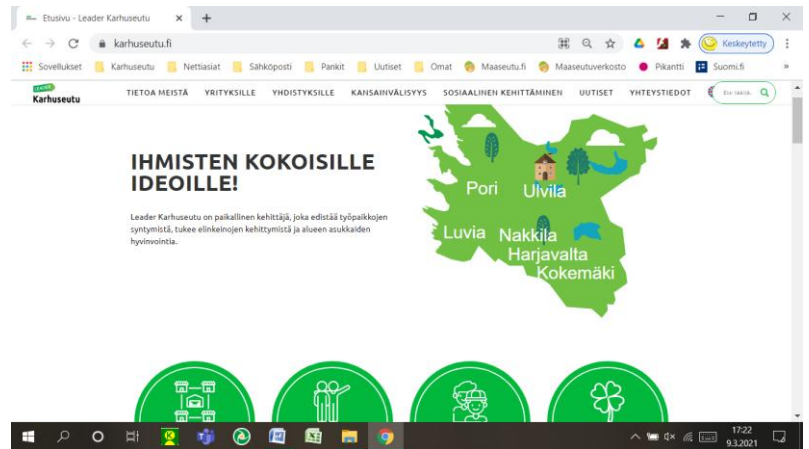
Etusivu - Leader Karhuseutu ×
+
karhuseutu.fi
Keskeytetty
Sovellukset Karhuseutu Nettiasiat Sähköposti Pankit Uutiset Omat Maaseutu.fi Maaseutuverkosto Pikantti Suomi.fi »

LEADER
Karhuseutu
TIETOA MEISTÄ YRITYKSILLE YHDISTYKSILLE KANSAINVÄLISYYS SOSIAALINEN KEHITTÄMINEN UUTISET YHTEYSTIEDOT
Etsi sivulta...

IHMISTEN KOKOISILLE IDEOILLE!

Leader Karhuseutu on paikallinen kehittäjä, joka edistää työpaikkojen syntymistä, tukee elinkeinojen kehittymistä ja alueen asukkaiden hyvinvointia.

Pori
Ulvila
Luvia
Nakkila
Harjavalta
Kokemäki

17:22
9.3.2021